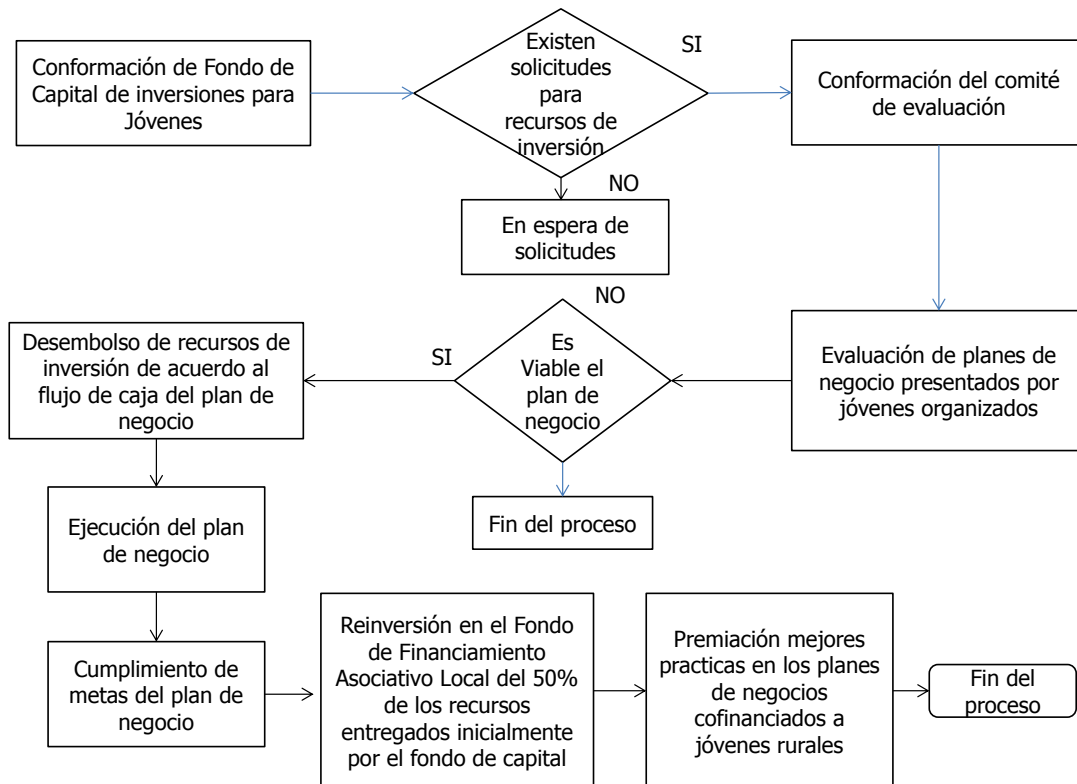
Conformación de Fondo de Capital de inversiones para Jóvenes

Existen solicitudes para recursos de inversión

SI

Conformación del comité de evaluación

NO

En espera de solicitudes

NO

Desembolso de recursos de inversión de acuerdo al flujo de caja del plan de negocio

SI

Es Viable el plan de negocio

Evaluación de planes de negocio presentados por jóvenes organizados

Fin del proceso

Ejecución del plan de negocio

Cumplimiento de metas del plan de negocio

Reinversión en el Fondo de Financiamiento Asociativo Local del 50% de los recursos entregados inicialmente por el fondo de capital

Premiación mejores practicas en los planes de negocios cofinanciados a jóvenes rurales

Fin del proceso